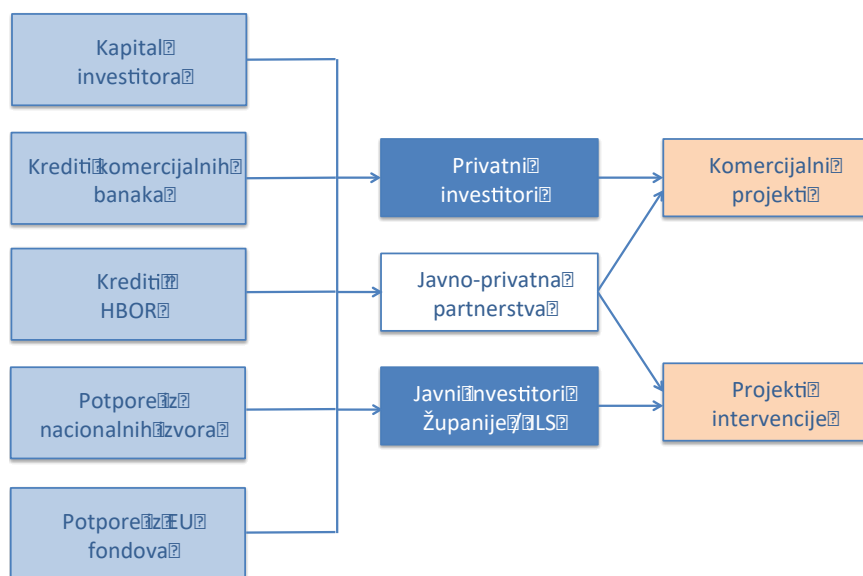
Kapital investitora

Krediti komercijalnih banaka

Krediti HBOR

Potpore iz nacionalnih izvora

Potpore iz EU fondova

Privatni investitori

Javno-privatna partnerstva

Javni investitori Županije / JLS

Komercijalni projekti

Projekti intervencije